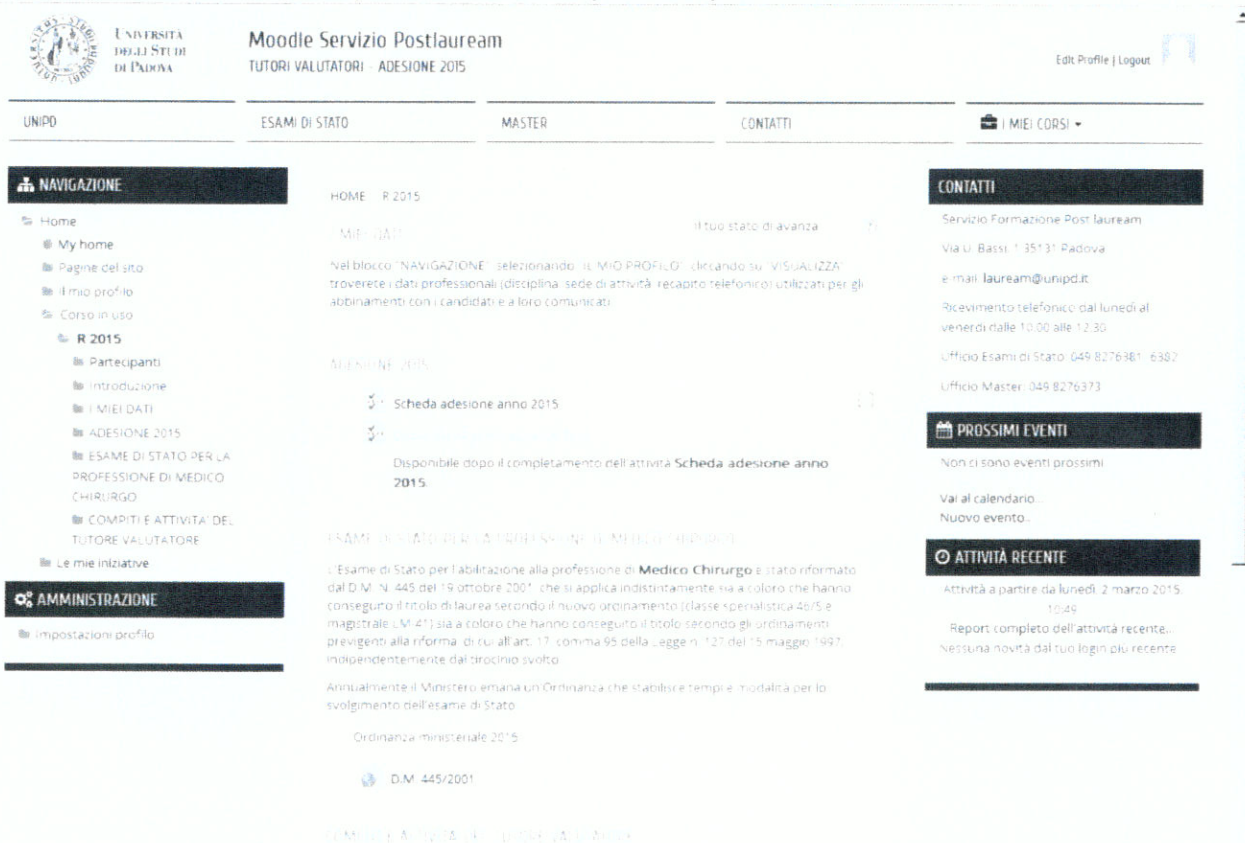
Università degli Studi di Padova

Moodle Servizio Postlauream
TUTORI VALUTATORI - ADESIONE 2015

Edit Profile | Logout

UNIPD
ESAMI DI STATO
MASTER
CONTATTI
I MIEI CORSI ▾

NAVIGAZIONE
Home
My home
Pagine del sito
Il mio profilo
Corso in uso
R 2015
Partecipanti
Introduzione
I MIEI DATI
ADESIONE 2015
ESAME DI STATO PER LA PROFESSIONE DI MEDICO CHIRURGO
COMPITI E ATTIVITA' DEL TUTORE VALUTATORE
Le mie iniziative

AMMINISTRAZIONE
Impostazioni profilo

HOME R 2015

MIEI DATI
Il tuo stato di avanza

Nel blocco "NAVIGAZIONE" selezionando "IL MIO PROFILO" cliccando su "VISUALIZZA" troverete i dati professionali (disciplina, sede di attività, recapito telefonico) utilizzati per gli abbinamenti con i candidati e a loro comunicati.

ADESIONE 2015

Scheda adesione anno 2015

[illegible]

Disponibile dopo il completamento dell'attività Scheda adesione anno 2015.

ESAME DI STATO PER LA PROFESSIONE DI MEDICO CHIRURGO

L'Esame di Stato per l'abilitazione alla professione di Medico Chirurgo è stato riformato dal D.M. N. 445 del 19 ottobre 2001, che si applica indistintamente sia a coloro che hanno conseguito il titolo di laurea secondo il nuovo ordinamento (classe specialistica 46/S e magistrale LM 41) sia a coloro che hanno conseguito il titolo secondo gli ordinamenti previgenti alla riforma, di cui all'art. 17, comma 95 della Legge n. 127 del 15 maggio 1997, indipendentemente dal tirocinio svolto.

Annualmente il Ministero emana un Ordinanza che stabilisce tempi e modalità per lo svolgimento dell'esame di Stato.

Ordinanza ministeriale 2015

D.M. 445/2001

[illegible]

CONTATTI
Servizio Formazione Post lauream
Via U. Bassi, 1 35131 Padova
e-mail: lauream@unipd.it
Ricevimento telefonico dal lunedì al venerdì dalle 10.00 alle 12.30
Ufficio Esami di Stato: 049 8276381 - 6382
Ufficio Master: 049 8276373

PROSSIMI EVENTI
Non ci sono eventi prossimi
Vai al calendario...
Nuovo evento...

ATTIVITÀ RECENTE
Attività a partire da lunedì, 2 marzo 2015, 10:49
Report completo dell'attività recente...
Nessuna novità dal tuo login più recente